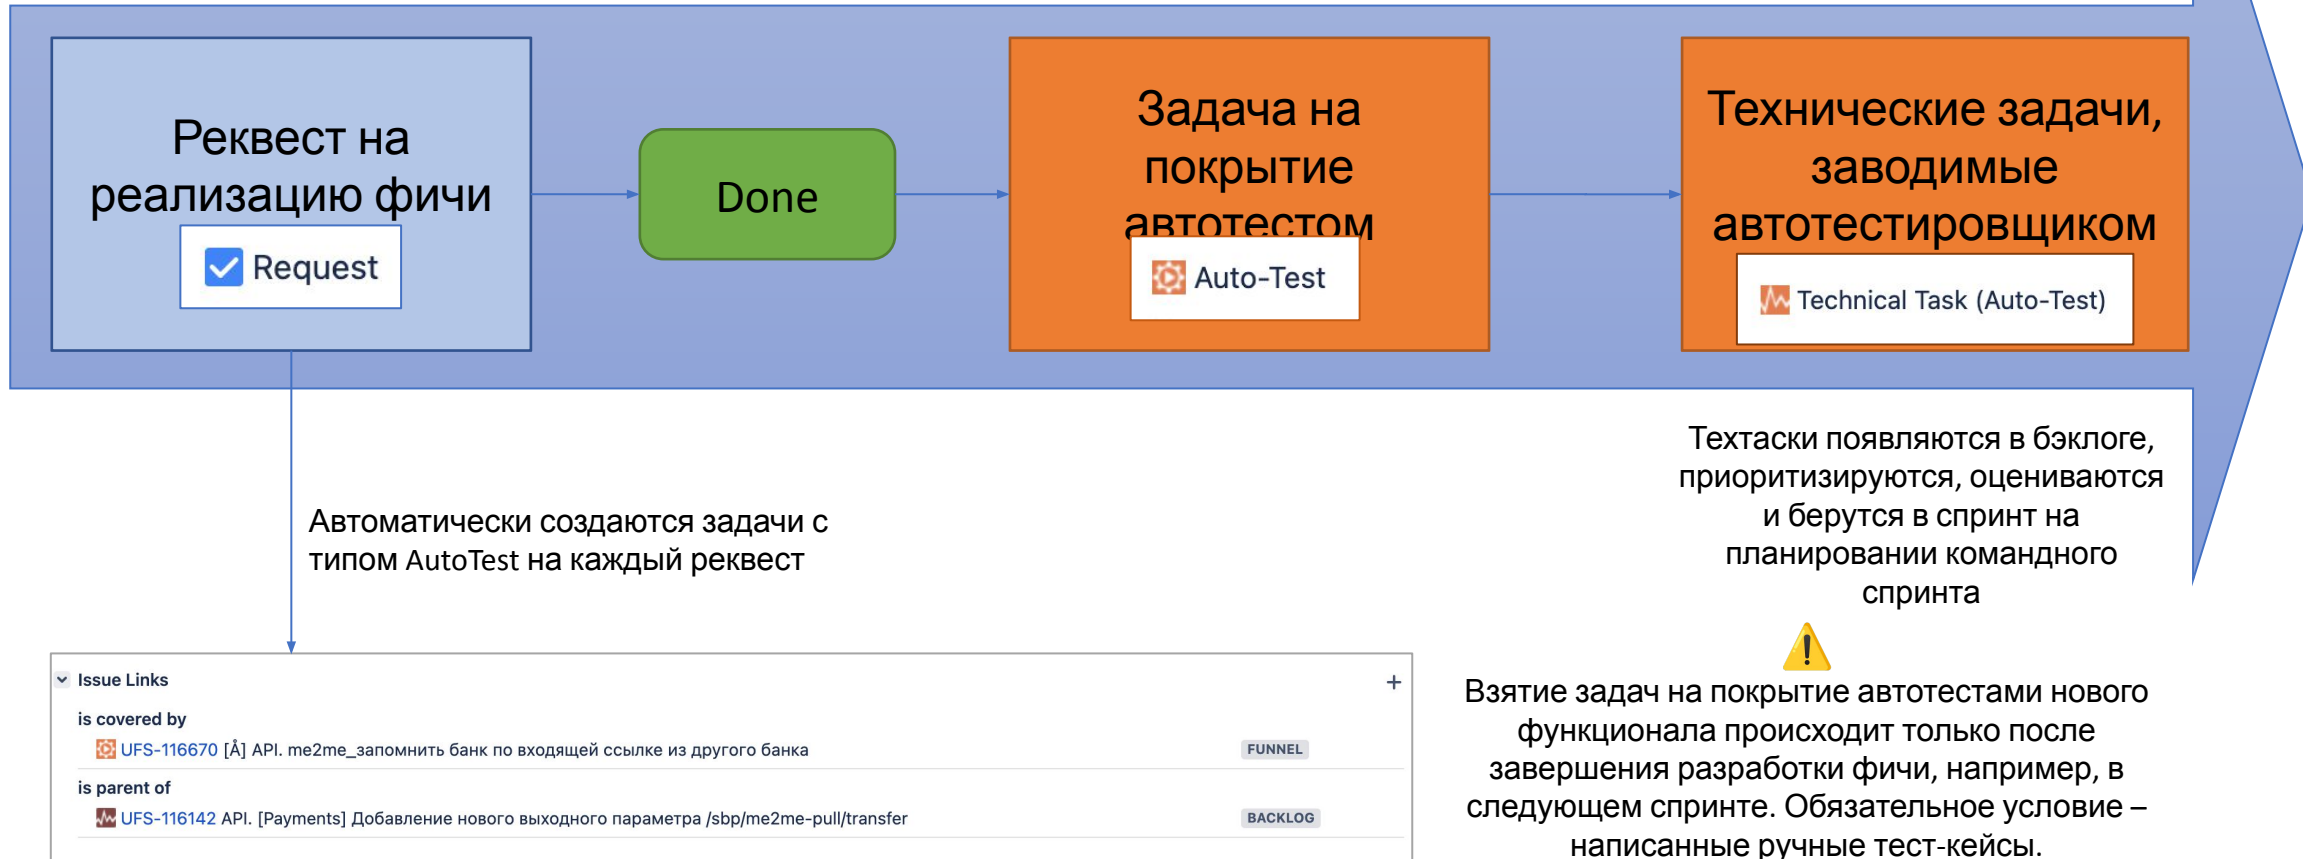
Реквест на реализацию фичи

Request

Done

Задача на покрытие автотестом

Auto-Test

Технические задачи, заводимые автотестировщиком

Technical Task (Auto-Test)

Автоматически создаются задачи с типом AutoTest на каждый реквест

Техтаски появляются в бэклоге, приоритизируются, оцениваются и берутся в спринт на планировании командного спринта

Issue Links

+

is covered by

UFS-116670 [Å] API. me2me_запомнить банк по входящей ссылке из другого банка FUNNEL

is parent of

UFS-116142 API. [Payments] Добавление нового выходного параметра /sbp/me2me-pull/transfer BACKLOG

Взятие задач на покрытие автотестами нового функционала происходит только после завершения разработки фичи, например, в следующем спринте. Обязательное условие – написанные ручные тест-кейсы.